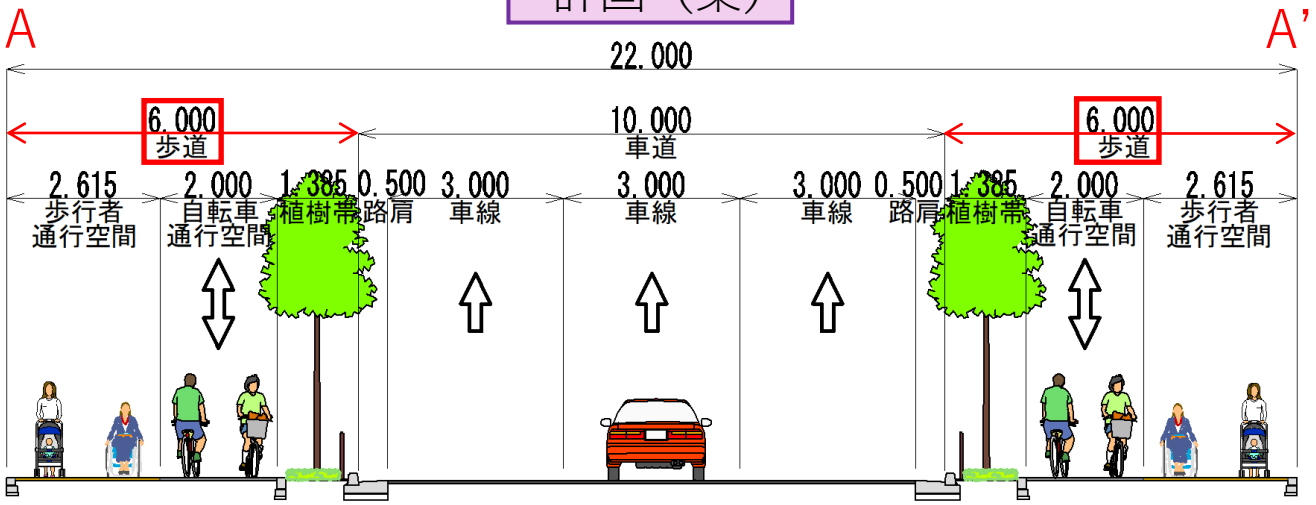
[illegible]

A

A'

22.000

6.000
歩道

10.000
車道

6.000
歩道

2.615
歩行者
通行空間

2.000
自転車
通行空間

1.385
植樹帯

0.500
路肩

3.000
車線

3.000
車線

3.000
車線

0.500
路肩

1.385
植樹帯

2.000
自転車
通行空間

2.615
歩行者
通行空間